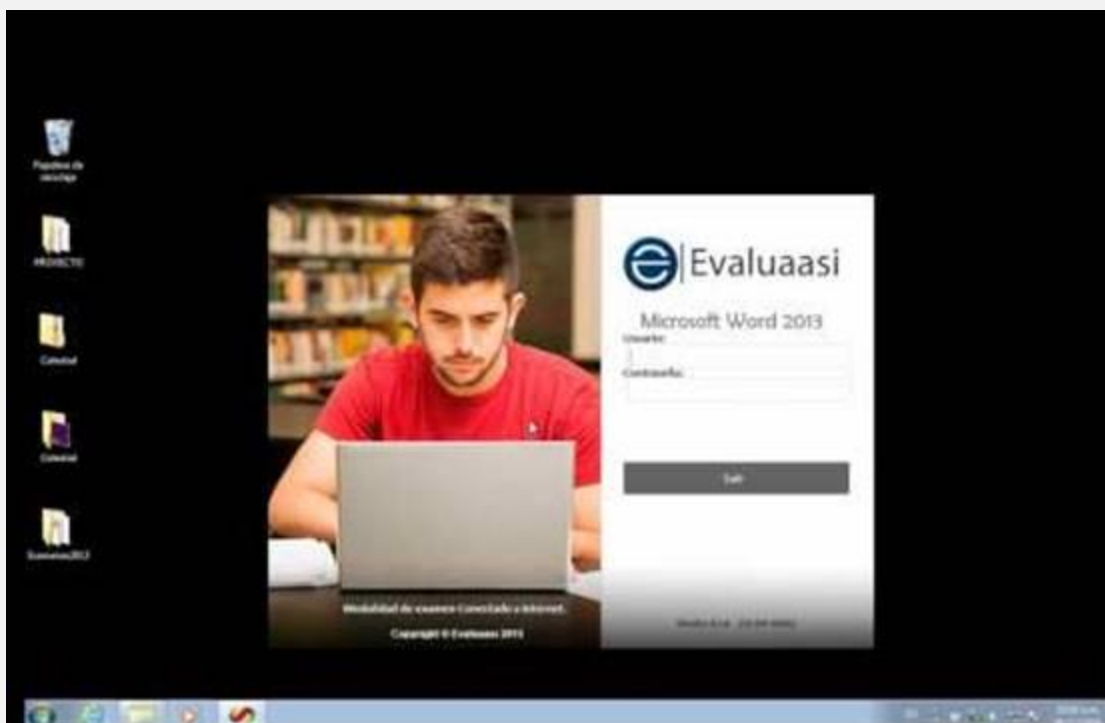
Papelera de reciclaje

PROYECTO

Celestial

Celestial

Exámenes2013

Evaluaasi

Microsoft Word 2013

Usuario:

Contraseña:

Salir

Modalidad de examen Conectado a Internet.

Copyright © Evaluaasi 2013

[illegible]